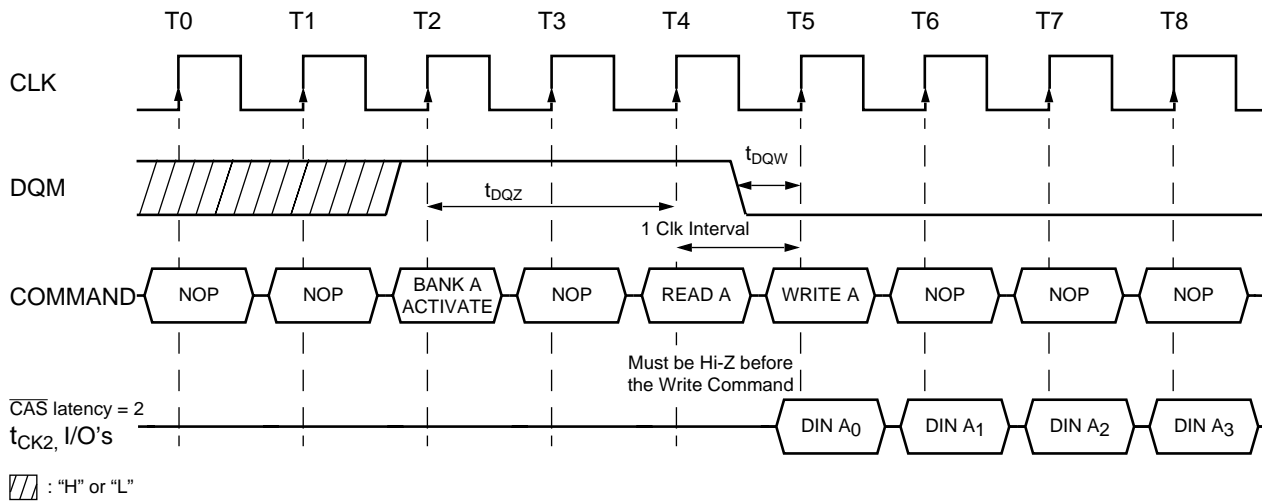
T0 T1 T2 T3 T4 T5 T6 T7 T8

CLK

DQM

$t_{DQW}$

$t_{DQZ}$

1 Clk Interval

COMMAND NOP NOP BANK A ACTIVATE NOP READ A WRITE A NOP NOP NOP

Must be Hi-Z before the Write Command

$\overline{CAS}$ latency = 2

$t_{CK2}$, I/O's

DIN $A_0$ DIN $A_1$ DIN $A_2$ DIN $A_3$

: "H" or "L"